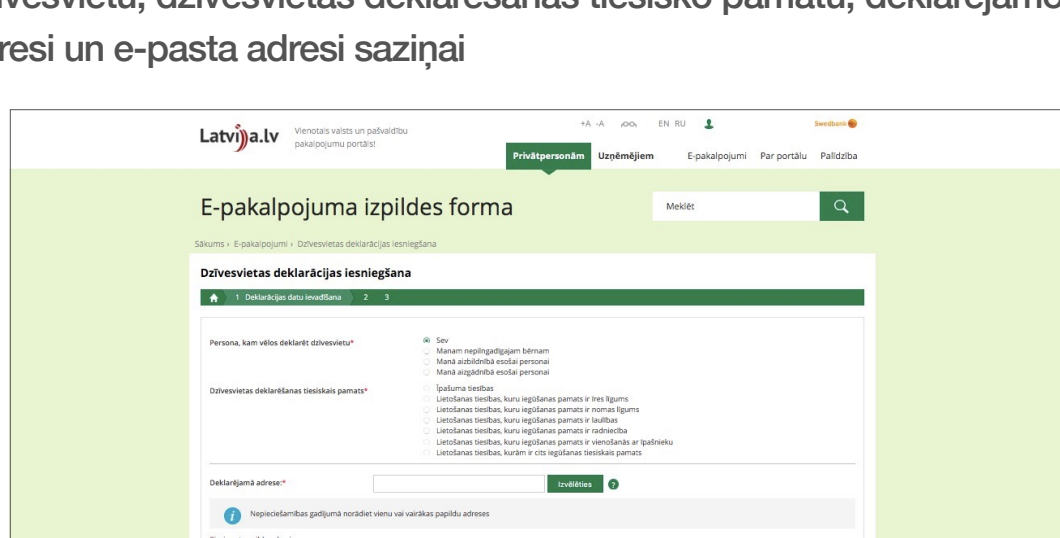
vesvietu, dzīvesvietas deklarēšanas tiesisko pamatu, deklarējamo
resi un e-pasta adresi saziņai

Latvija.lv Vienotais valsts un pašvaldību pakalpojumu portāls!

+A -A EN RU

Swedbank

Privātpersonām Uzņēmējiem E-pakalpojumi Par portālu Palīdzība

E-pakalpojuma izpildes forma

Meklēt

Sākums › E-pakalpojumi › Dzīvesvietas deklarācijas iesniegšana

Dzīvesvietas deklarācijas iesniegšana

1 Deklarācijas datu ievadīšana 2 3

Persona, kam vēlos deklarēt dzīvesvietu*

Sev
Manam nepilngadīgajam bērnam
Manā aizbildnībā esošai personai
Manā aizgādnībā esošai personai

Dzīvesvietas deklarēšanas tiesiskais pamats*

Īpašuma tiesības
Lietošanas tiesības, kuru iegūšanas pamats ir īres līgums
Lietošanas tiesības, kuru iegūšanas pamats ir nomas līgums
Lietošanas tiesības, kuru iegūšanas pamats ir laulība
Lietošanas tiesības, kuru iegūšanas pamats ir radniecība
Lietošanas tiesības, kuru iegūšanas pamats ir vienošanās ar īpašnieku
Lietošanas tiesības, kurām ir cits iegūšanas tiesiskais pamats

Deklarējamā adrese:*

Izvēlēties

Nepieciešamības gadījumā norādiet vienu vai vairākas papildu adreses